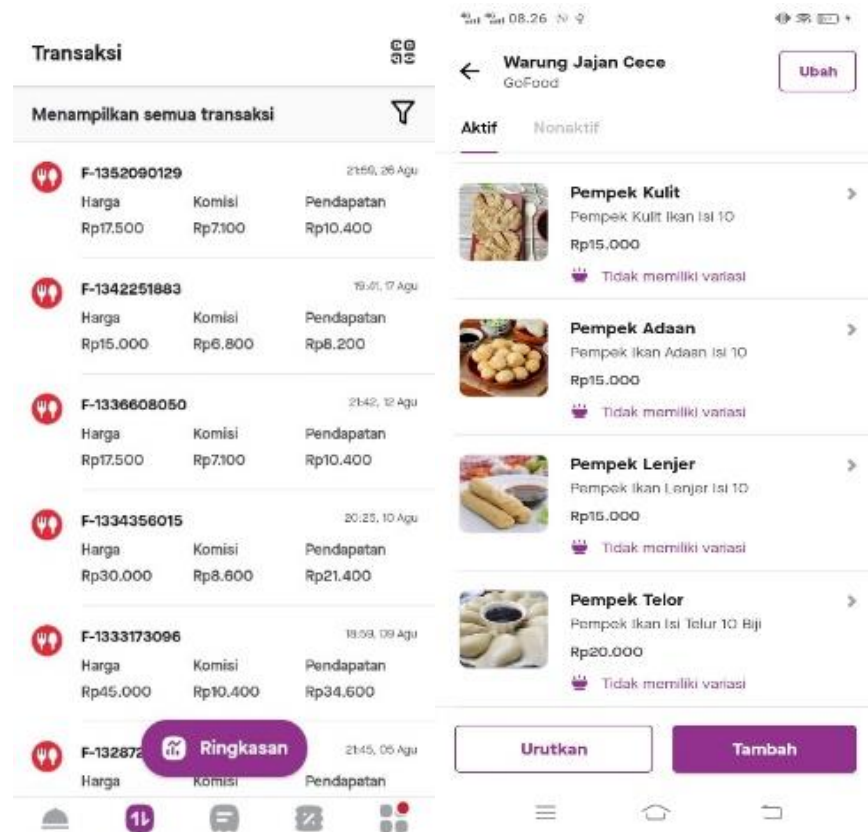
Transaksi

Menampilkan semua transaksi

F-1352090129 21:59, 26 Agu
Harga Rp17.500
Komisi Rp7.100
Pendapatan Rp10.400

F-1342251883 19:01, 17 Agu
Harga Rp15.000
Komisi Rp6.800
Pendapatan Rp8.200

F-1336608050 21:42, 12 Agu
Harga Rp17.500
Komisi Rp7.100
Pendapatan Rp10.400

F-1334356015 20:25, 10 Agu
Harga Rp30.000
Komisi Rp8.600
Pendapatan Rp21.400

F-1333173096 18:59, 09 Agu
Harga Rp45.000
Komisi Rp10.400
Pendapatan Rp34.600

F-132872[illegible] 21:45, 05 Agu
Harga
Komisi
Pendapatan

Ringkasan

08.26

Warung Jajan Cece
GoFood
Ubah

Aktif Nonaktif

Pempek Kulit
Pempek Kulit Ikan Isi 10
Rp15.000
Tidak memiliki variasi

Pempek Adaan
Pempek Ikan Adaan Isi 10
Rp15.000
Tidak memiliki variasi

Pempek Lenjer
Pempek Ikan Lenjer Isi 10
Rp15.000
Tidak memiliki variasi

Pempek Telor
Pempek Ikan Isi Telur 10 Biji
Rp20.000
Tidak memiliki variasi

Urutkan
Tambah